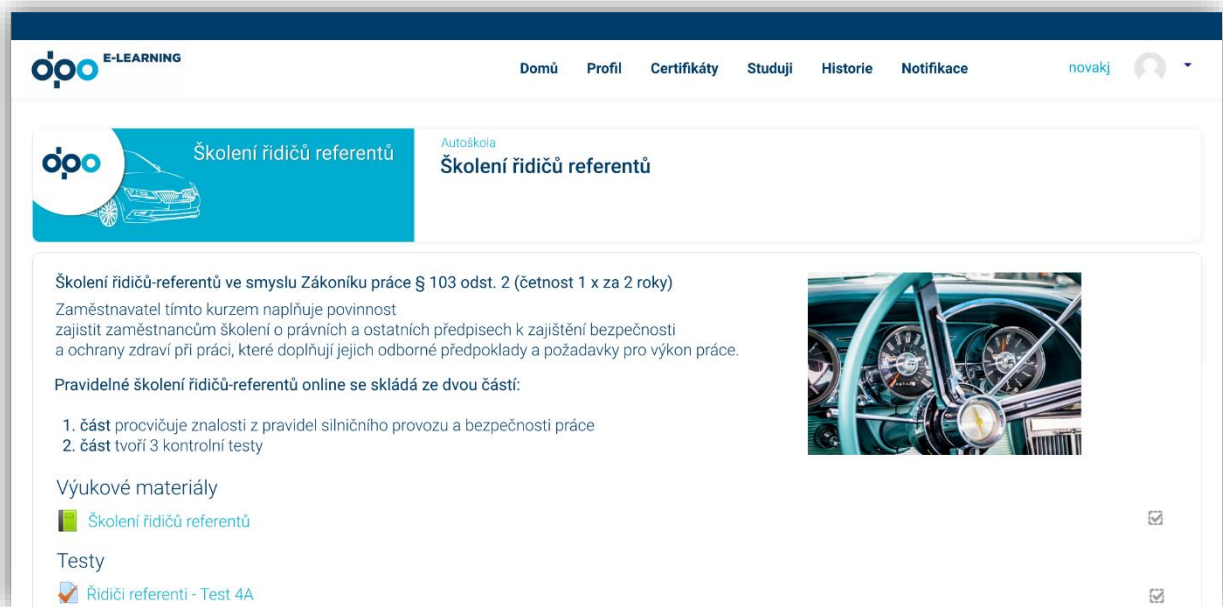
opo E-LEARNING

Domů Profil Certifikáty Studuji Historie Notifikace novakj

opo Školení řidičů referentů

Autoškola
Školení řidičů referentů

Školení řidičů-referentů ve smyslu Zákoníku práce § 103 odst. 2 (četnost 1 x za 2 roky)
Zaměstnavatel tímto kurzem naplňuje povinnost zajistit zaměstnancům školení o právních a ostatních předpisech k zajištění bezpečnosti a ochrany zdraví při práci, které doplňují jejich odborné předpoklady a požadavky pro výkon práce.

Pravidelné školení řidičů-referentů online se skládá ze dvou částí:

1. část procvičuje znalosti z pravidel silničního provozu a bezpečnosti práce
2. část tvoří 3 kontrolní testy

Výukové materiály
Školení řidičů referentů

Testy
Řidiči referenti - Test 4A